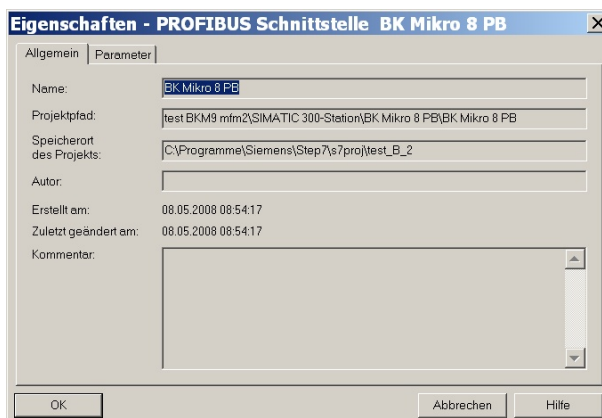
Eigenschaften - PROFIBUS Schnittstelle BK Mikro 8 PB

Allgemein | Parameter

Name: BK Mikro 8 PB

Projektpfad: test BKM9 mfm2\SIMATIC 300-Station\BK Mikro 8 PB\BK Mikro 8 PB

Speicherort des Projekts: C:\Programme\Siemens\Step7\s7proj\test_B_2

Autor:

Erstellt am: 08.05.2008 08:54:17

Zuletzt geändert am: 08.05.2008 08:54:17

Kommentar:

OK

Abbrechen

Hilfe